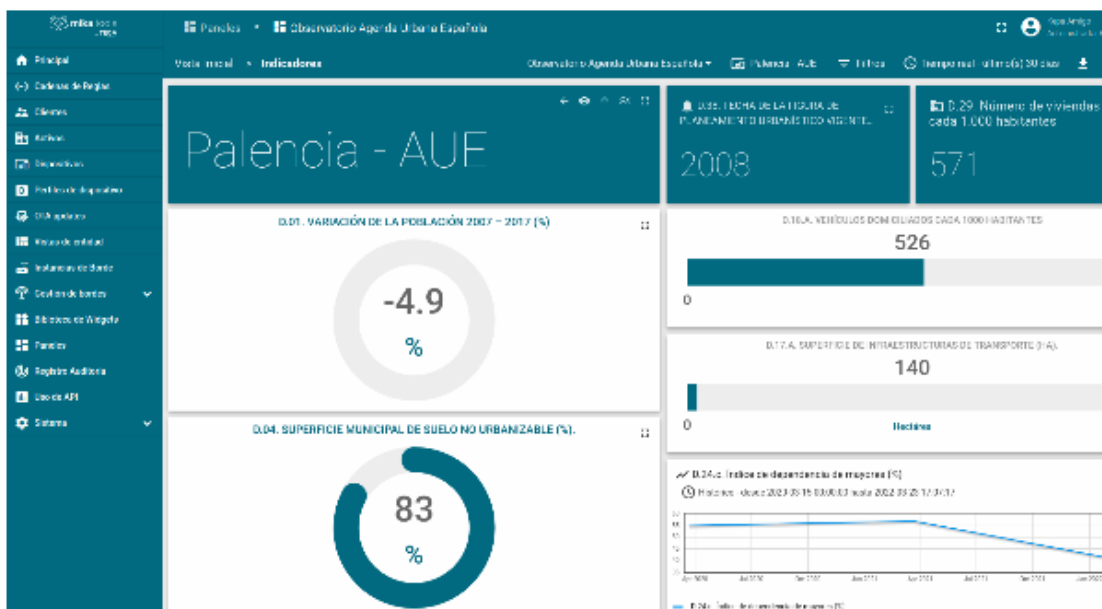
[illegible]

Principal
Cadenas de Reglas
Clientes
Activos
Dispositivos
Perfiles de dispositivo
OTA updates
Vistas de entidad
Instancias de Borde
Gestión de bordes
Bibliotecas de Widgets
Paneles
Registro Auditoría
Uso de API
Sistema

Paneles • Observatorio Agenda Urbana Española

Vista inicial > Indicadores

Observatorio Agenda Urbana Española  Palencia - AUE  Filtros  Tiempo real - último(s) 30 días

Palencia - AUE

D.06. FECHA DE LA FIGURA DE PLANEAMIENTO URBANÍSTICO VIGENTE
2008

D.29. Número de viviendas cada 1.000 habitantes
571

D.01. VARIACIÓN DE LA POBLACIÓN 2007 – 2017 (%)
-4.9
%

D.10.A. VEHÍCULOS DOMICILIADOS CADA 1000 HABITANTES
526
0

D.17.A. SUPERFICIE DE INFRAESTRUCTURAS DE TRANSPORTE (HA).
140
0
Hectáreas

D.04. SUPERFICIE MUNICIPAL DE SUELO NO URBANIZABLE (%).
83
%

D.24.c. Índice de dependencia de mayores (%)
Histórico - desde 2023-03-15 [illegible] hasta 2023-03-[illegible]